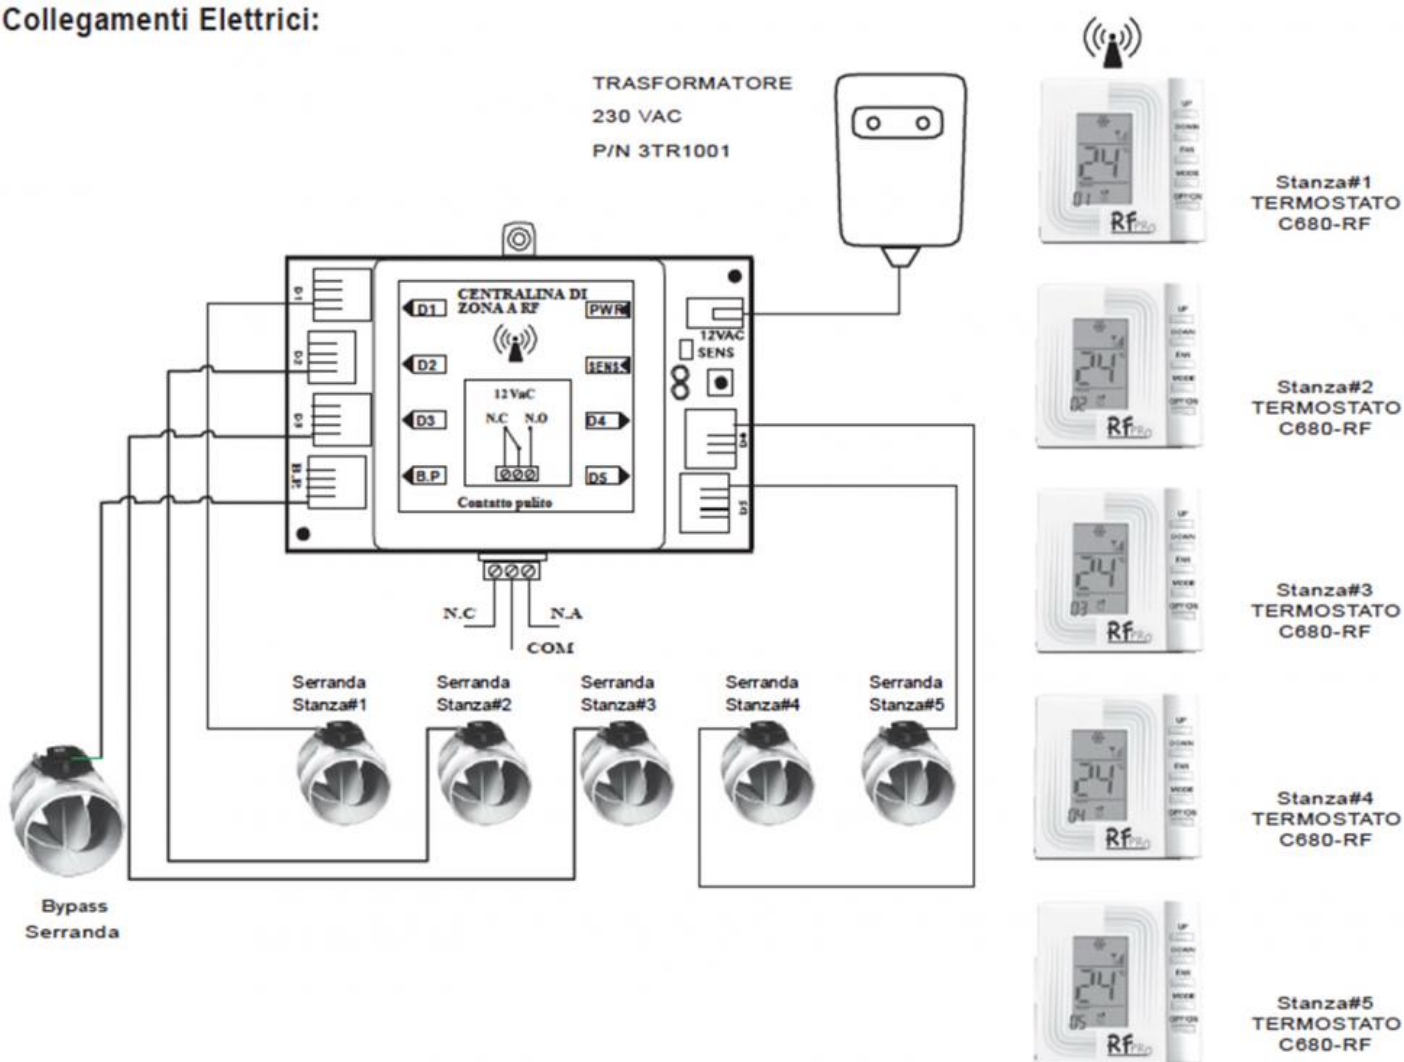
Collegamenti Elettrici:

TRASFORMATORE
230 VAC
P/N 3TR1001

CENTRALINA DI ZONA A RF

D1
D2
D3
B.P
PWR
SENS
D4
D5
12 VaC
N.C N.O
Contatto pulito
12VAC
SENS
D1
D2
D3
B.P
D4
D5

N.C
N.A
COM

Serranda Stanza#1
Serranda Stanza#2
Serranda Stanza#3
Serranda Stanza#4
Serranda Stanza#5

Bypass
Serranda

Stanza#1
TERMOSTATO
C680-RF

Stanza#2
TERMOSTATO
C680-RF

Stanza#3
TERMOSTATO
C680-RF

Stanza#4
TERMOSTATO
C680-RF

Stanza#5
TERMOSTATO
C680-RF